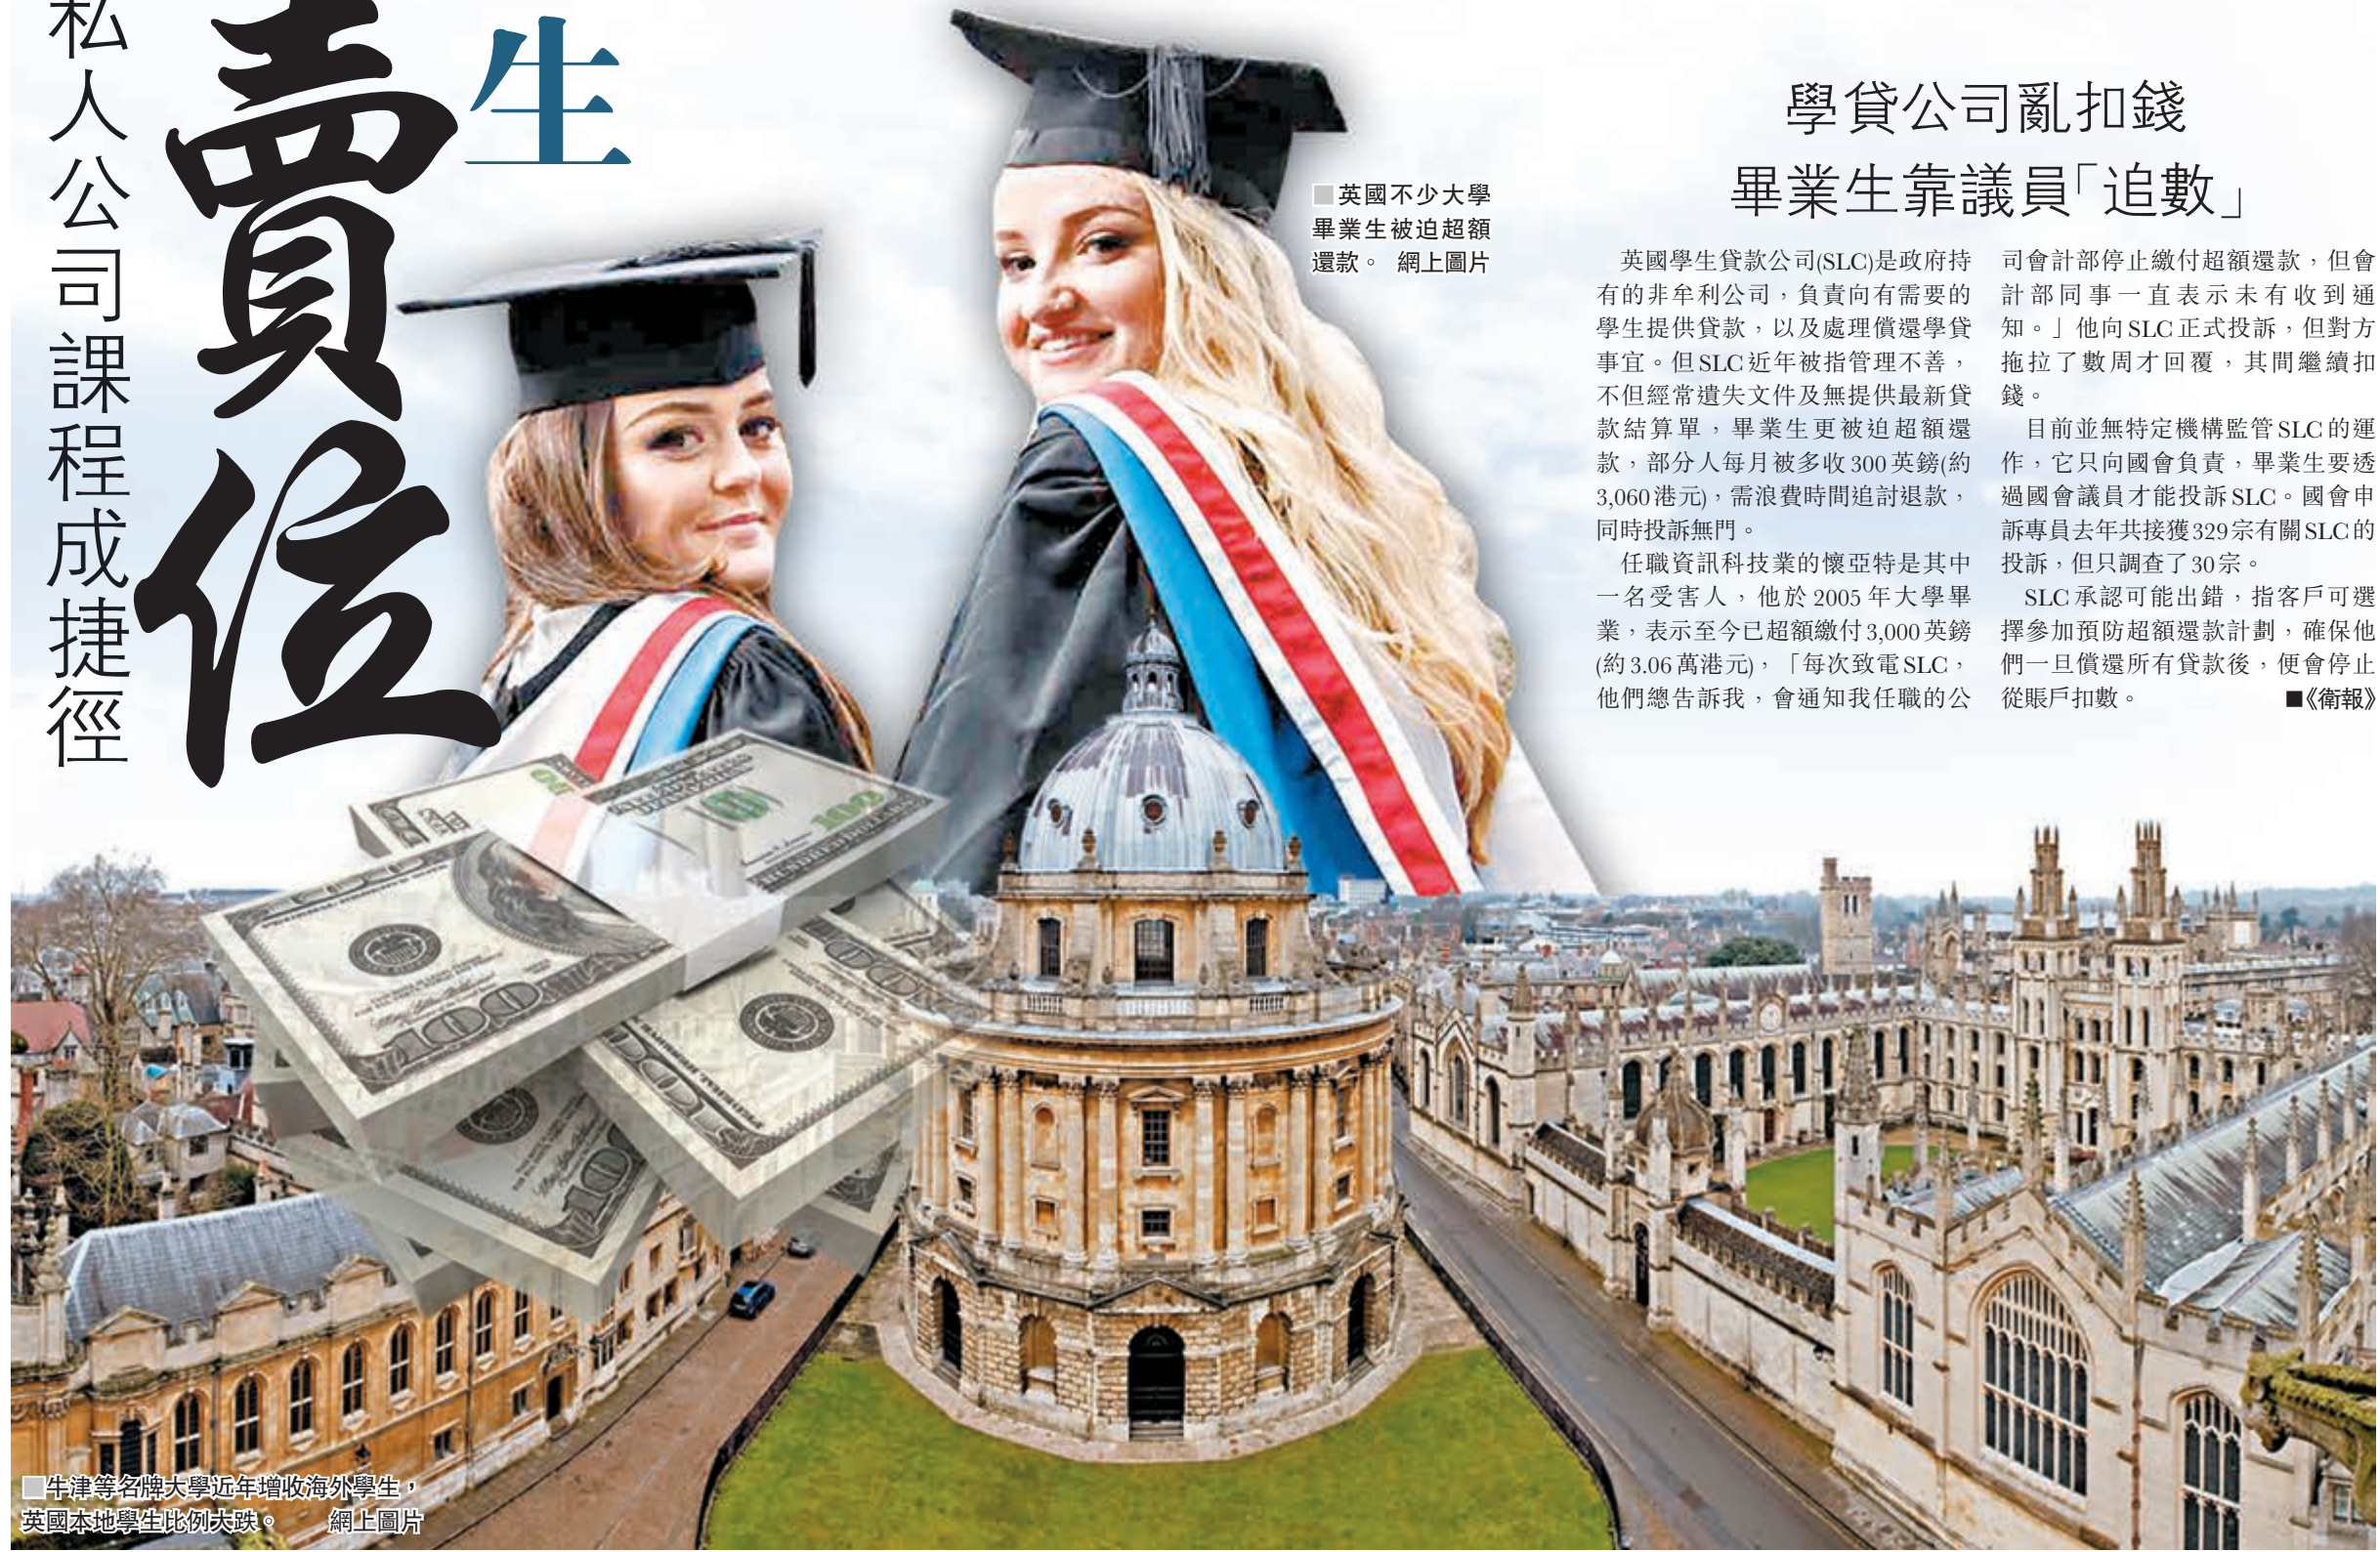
私人公司課程成捷徑

賣位 生

■英國不少大學畢業生被追超額還款。 網上圖片

學貸公司亂扣錢
畢業生靠議員「追數」

英國學生貸款公司(SLC)是政府持有的非牟利公司，負責向有需要的學生提供貸款，以及處理償還學貸事宜。但SLC近年被指管理不善，不但經常遺失文件及無提供最新貸款結算單，畢業生更被迫超額還款，部分人每月被多收300英鎊(約3,060港元)，需浪費時間追討退款，同時投訴無門。

任職資訊科技業的懷亞特是其中一名受害人，他於2005年大學畢業，表示至今已超額繳付3,000英鎊(約3.06萬港元)，「每次致電SLC，他們總告訴我，會通知我任職的公司會計部停止繳付超額還款，但會計部同事一直表示未有收到通知。」他向SLC正式投訴，但對方拖拉了數周才回覆，其間繼續扣錢。

目前並無特定機構監管SLC的運作，它只向國會負責，畢業生要透過國會議員才能投訴SLC。國會申訴專員去年共接獲329宗有關SLC的投訴，但只調查了30宗。

SLC承認可能出錯，指客戶可選擇參加預防超額還款計劃，確保他們一旦償還所有貸款後，便會停止從賬戶扣數。 ■《衛報》

■牛津等名牌大學近年增收海外學生，英國本地學生比例大跌。 網上圖片